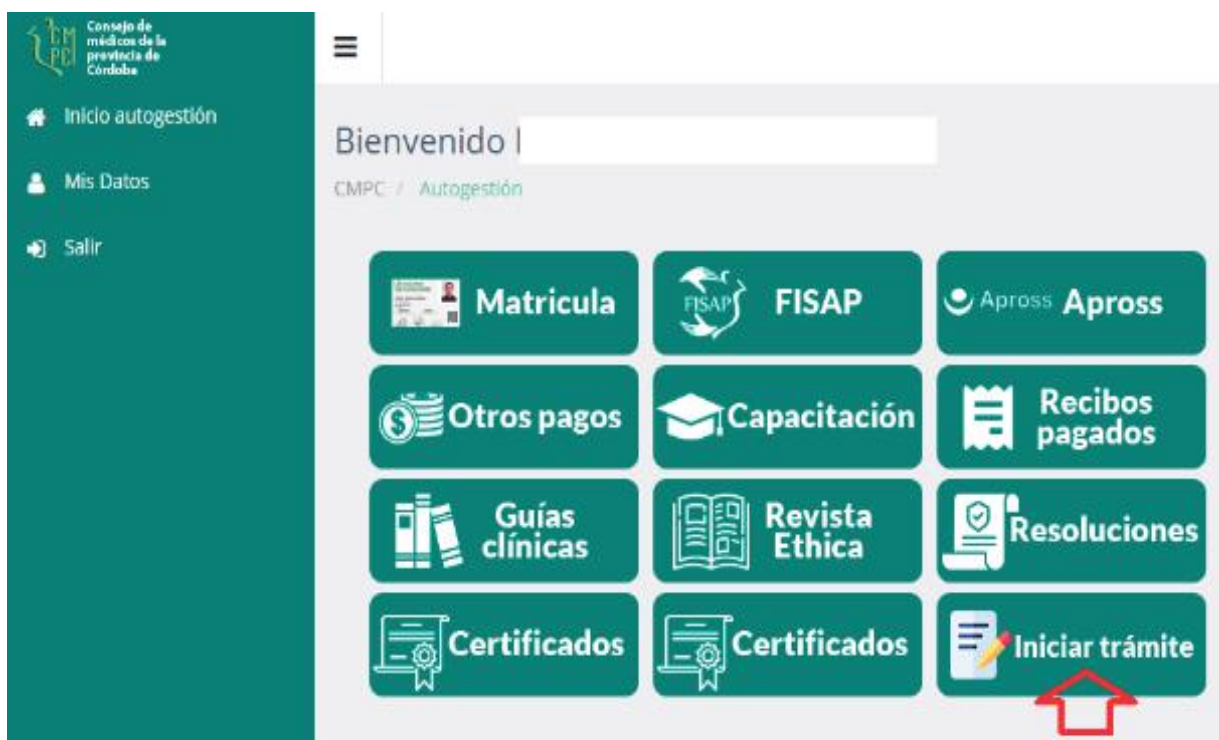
CMPC
Consejo de médicos de la provincia de Córdoba

Inicio autogestión

Mis Datos

Salir

Bienvenido

CMPC / Autogestión

Matricula

FISAP FISAP

Apross Apross

Otros pagos

Capacitación

Recibos pagados

Guías clínicas

Revista Ethica

Resoluciones

Certificados

Certificados

Iniciar trámite